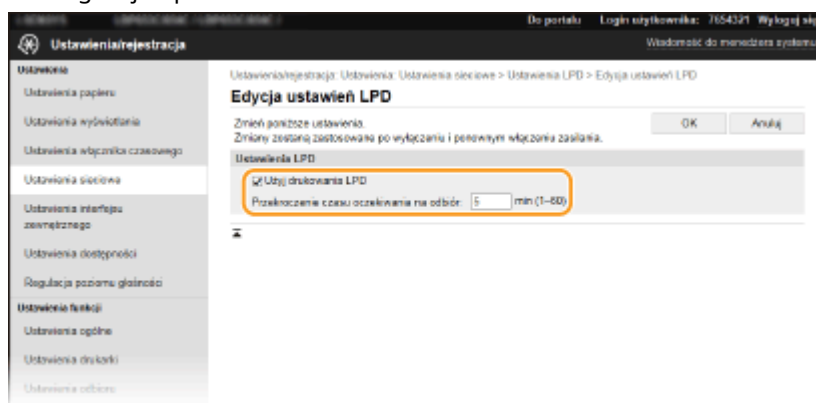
Do portalu Login użytkownika: 7654321 Wyloguj się

Ustawienia/rejestracja

Wiadomość do menedżera systemu

Ustawienia

Ustawienia papieru

Ustawienia wyświetlania

Ustawienia włącznika czasowego

Ustawienia sieciowe

Ustawienia interfejsu zewnętrznego

Ustawienia dostępności

Regulacja poziomu głośności

Ustawienia funkcji

Ustawienia ogólne

Ustawienia drukarki

Ustawienia odbioru

Ustawienia/rejestracja: Ustawienia: Ustawienia sieciowe > Ustawienia LPD > Edycja ustawień LPD

Edycja ustawień LPD

Zmień poniższe ustawienia.
Zmiany zostaną zastosowane po wyłączaniu i ponownym włączeniu zasilania.

OK

Anuluj

Ustawienia LPD

Użyj drukowania LPD

Przekroczenie czasu oczekiwania na odbiór: 5 min (1–60)